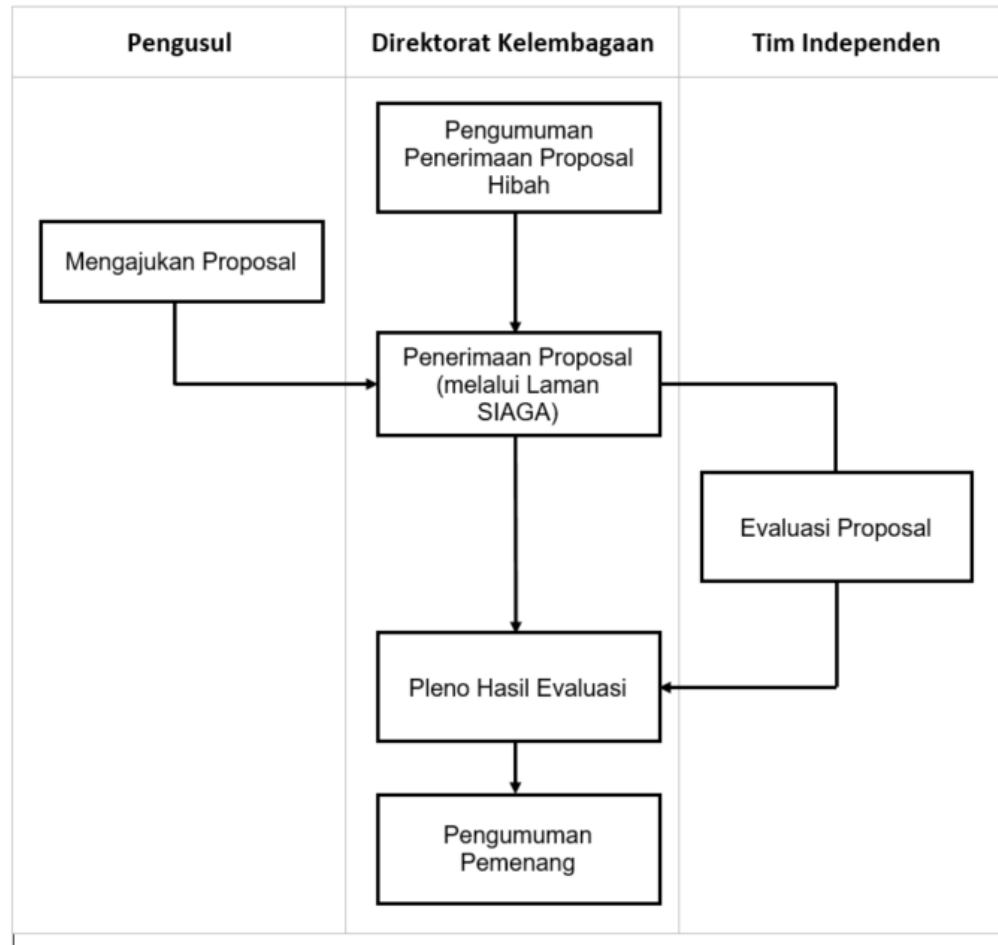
| Pengusul | Direktorat Kelembagaan | Tim Independen |
|---|---|---|

Pengumuman Penerimaan Proposal Hibah

Mengajukan Proposal

Penerimaan Proposal (melalui Laman SIAGA)

Evaluasi Proposal

Pleno Hasil Evaluasi

Pengumuman Pemenang